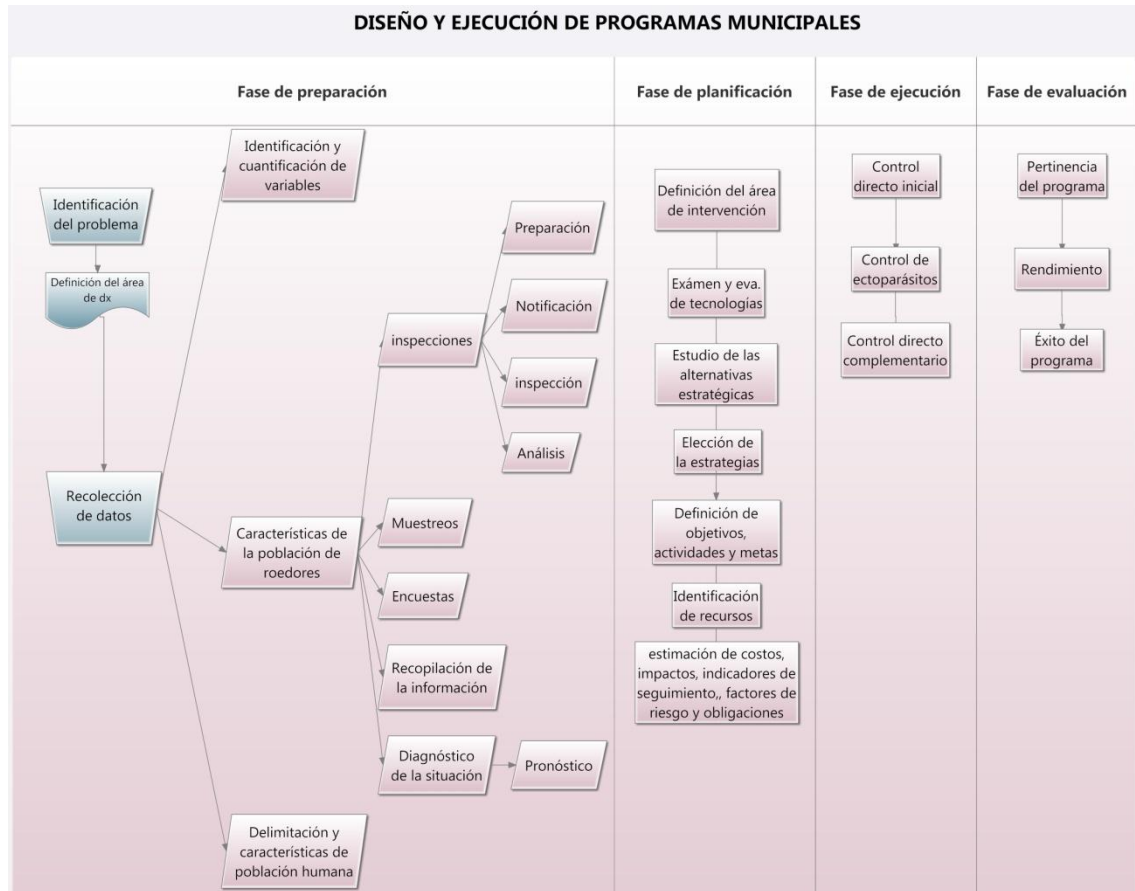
DISEÑO Y EJECUCIÓN DE PROGRAMAS MUNICIPALES

Fase de preparación

Fase de planificación

Fase de ejecución

Fase de evaluación

Identificación del problema

Definición del área de dx

Recolección de datos

Identificación y cuantificación de variables

inspecciones

Preparación

Notificación

inspección

Análisis

Características de la población de roedores

Muestreos

Encuestas

Recopilación de la información

Diagnóstico de la situación

Pronóstico

Delimitación y características de población humana

Definición del área de intervención

Exámen y eva. de tecnologías

Estudio de las alternativas estratégicas

Elección de la estrategias

Definición de objetivos, actividades y metas

Identificación de recursos

estimación de costos, impactos, indicadores de seguimiento,, factores de riesgo y obligaciones

Control directo inicial

Control de ectoparásitos

Control directo complementario

Pertinencia del programa

Rendimiento

Éxito del programa